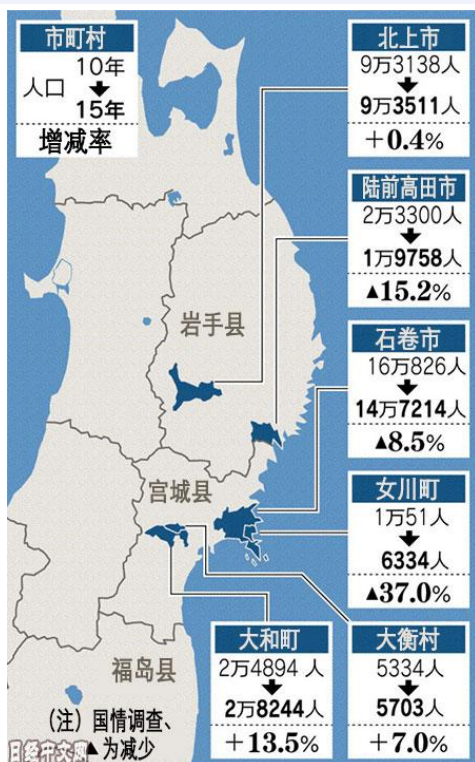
市町村
人口 10年
15年
増減率

北上市
9万3138人
9万3511人
+0.4%

陸前高田市
2万3300人
1万9758人
▲15.2%

石巻市
16万826人
14万7214人
▲8.5%

女川町
1万51人
6334人
▲37.0%

岩手県

宮城県

福島県

大和町
2万4894人
2万8244人
+13.5%

大衡村
5334人
5703人
+7.0%

(注)国情调查、
▲为减少

日经中文网